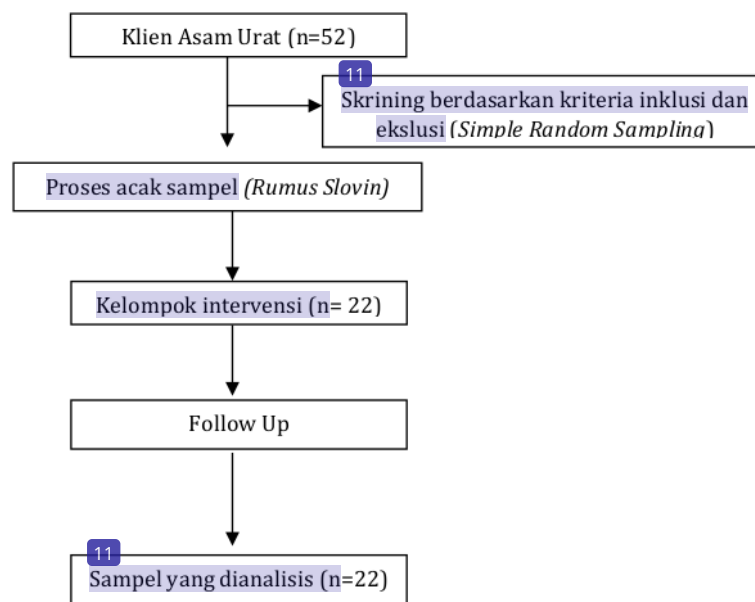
Klien Asam Urat (n=52)

11
Skrining berdasarkan kriteria inklusi dan ekslusi (*Simple Random Sampling*)

Proses acak sampel (*Rumus Slovin*)

Kelompok intervensi (n= 22)

Follow Up

11
Sampel yang dianalisis (n=22)